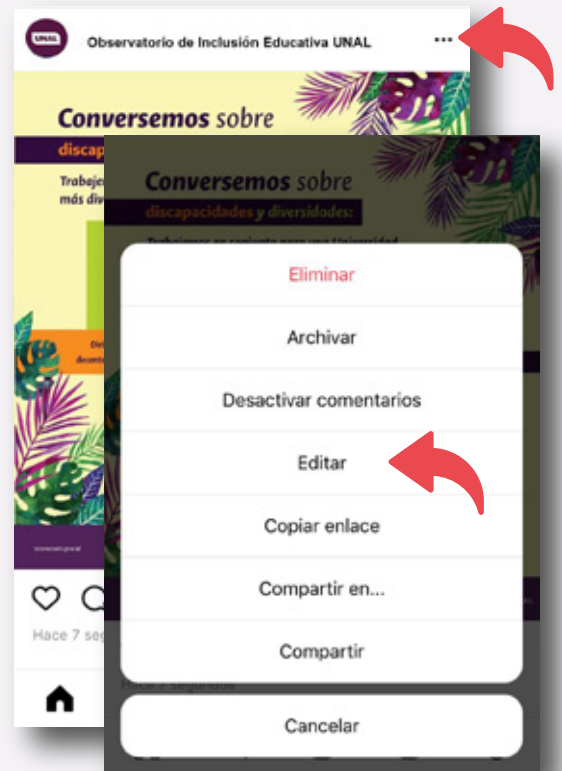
UNAL

Observatorio de Inclusión Educativa UNAL

Conversemos sobre discap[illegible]

Trabaje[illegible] más div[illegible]

Conversemos sobre discapacidades y diversidades:

Trabajemos en conjunto para una Universidad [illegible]

Eliminar

Archivar

Desactivar comentarios

Editar

Copiar enlace

Compartir en...

Compartir

Cancelar

Hace 7 seg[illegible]

Hace 7 segundos